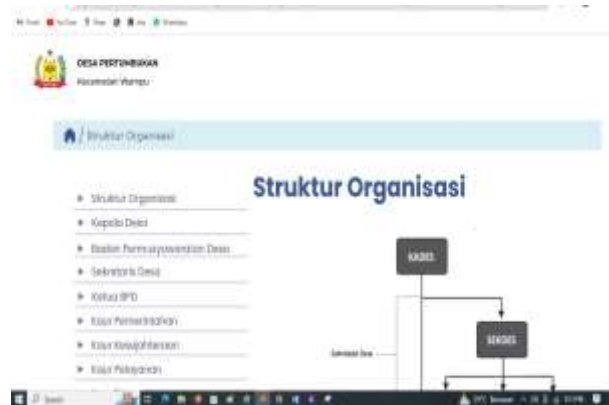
DESA PERTUMBUHAN
Kecamatan Wampu

/ Struktur Organisasi

Struktur Organisasi

Struktur Organisasi
Kepala Desa
Badan Permusyawaratan Desa
Sekretaris Desa
Ketua BPD
Kaur Pemerintahan
Kaur Kesejahteraan
Kaur Pelayanan

KADES
SEKDES
Sekretariat Desa